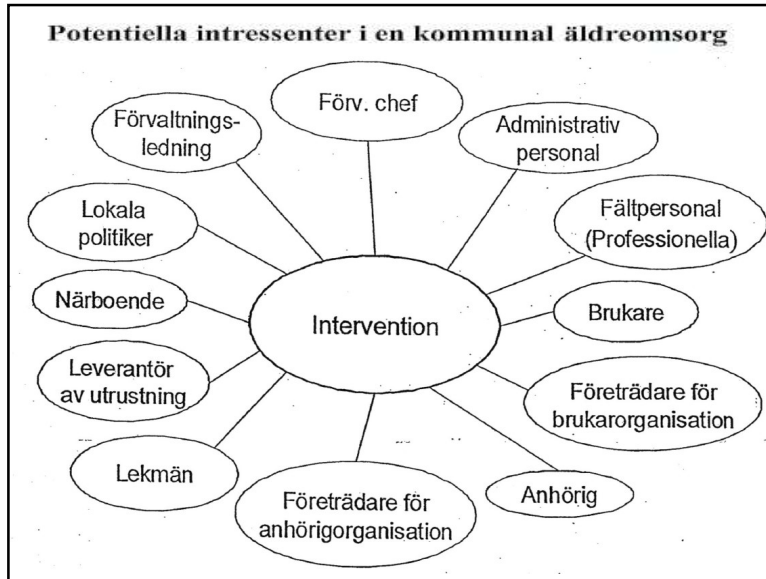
Potentiella intressenter i en kommunal äldreomsorg

Förv. chef

Förvaltningsledning

Administrativ personal

Lokala politiker

Fältpersonal (Professionella)

Närboende

Intervention

Brukare

Leverantör av utrustning

Företrädare för brukarorganisation

Lekmän

Företrädare för anhörigorganisation

Anhörig